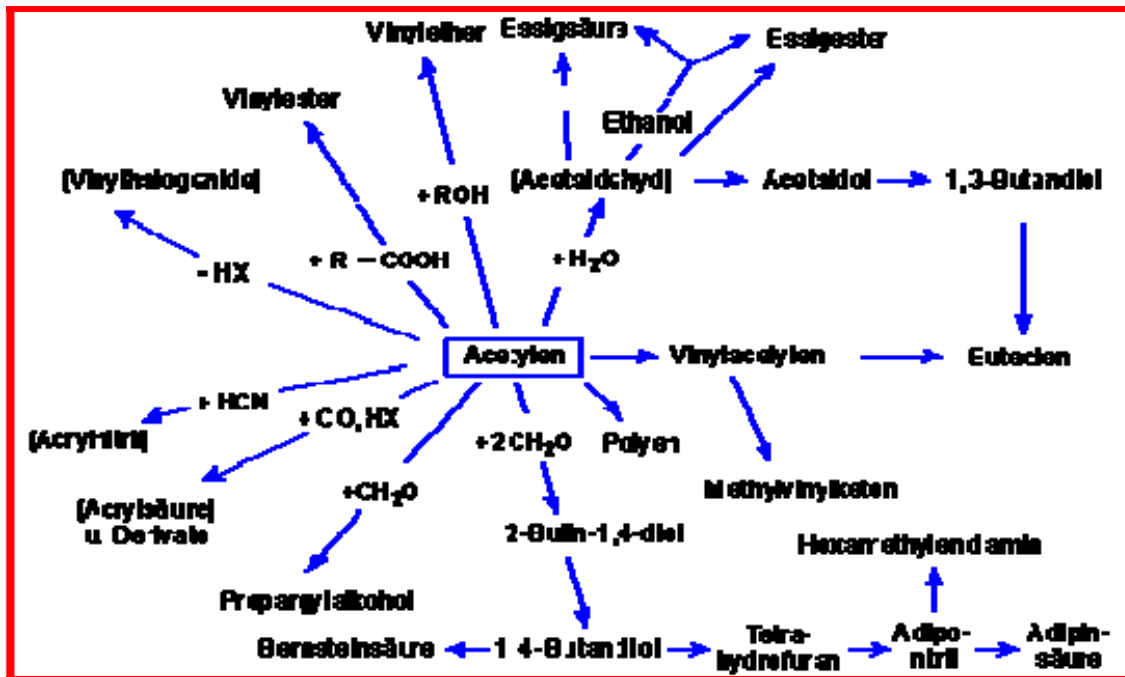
Vinylether
Essigsäure
Essigester
Vinylester
Ethanol
(Vinylhalogenide)
+ ROH
(Acetaldehyd)
Acetaldol
1,3-Butandiol
- HX
+ R —COOH
+ $H_2O$
Acetylen
Vinylacetylen
Butadien
+ HCN
+ CO, HX
(Acrylnitril)
+2 $CH_2O$
Polyen
(Acrylsäure)
u. Derivate
$+CH_2O$
Methylvinylketon
2-Butin-1,4-diol
Hexamethylendiamin
Propargylalkohol
Bernsteinsäure
1,4-Butandiol
Tetrahydrofuran
Adiponitril
Adipinsäure